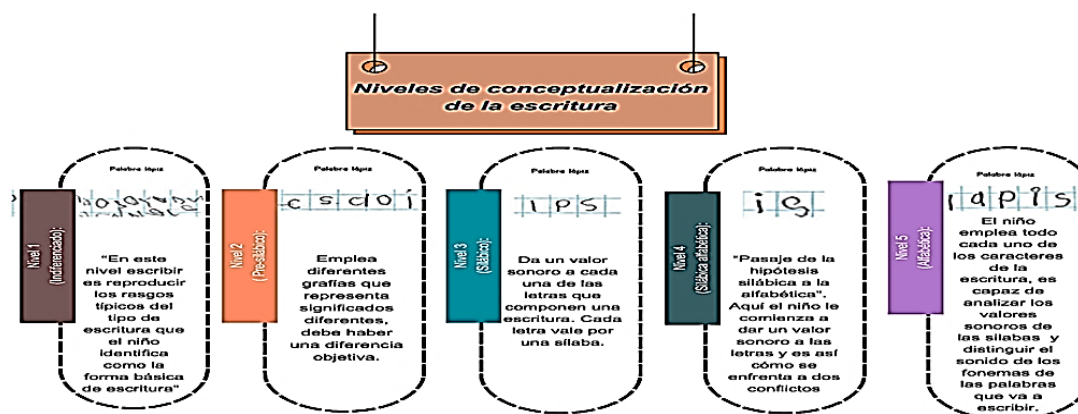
Niveles de conceptualización de la escritura

Nivel 1 (Indiferenciado):

Palabra lápiz

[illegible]

"En este nivel escribir es reproducir los rasgos típicos del tipo de escritura que el niño identifica como la forma básica de escritura"

Nivel 2 (Pre-silábico):

Palabra lápiz

c s c o i

Emplea diferentes grafías que representa significados diferentes, debe haber una diferencia objetiva.

Nivel 3 (Silábico):

Palabra lápiz

I P S

Da un valor sonoro a cada una de las letras que componen una escritura. Cada letra vale por una sílaba.

Nivel 4 (Silábica alfabética):

Palabra lápiz

i S

"Pasaje de la hipótesis silábica a la alfabética". Aquí el niño le comienza a dar un valor sonoro a las letras y es así cómo se enfrenta a dos conflictos

Nivel 5 (Alfabético):

Palabra lápiz

l a p i s

El niño emplea todo cada uno de los caracteres de la escritura, es capaz de analizar los valores sonoros de las sílabas y distinguir el sonido de los fonemas de las palabras que va a escribir.